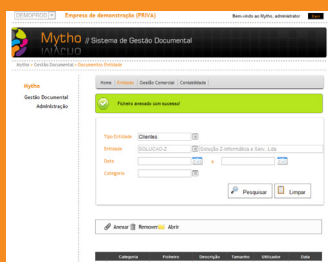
DEMOPROD ▾ Empresa de demonstração (PRIVA) Bem-vindo ao Mytho, administrador Sair

Mytho // Sistema de Gestão Documental

Mytho > Gestão Documental > Documentos Entidade

Mytho
Gestão Documental
Administração

Home | Entidade | Gestão Comercial | Contabilidade

Ficheiro anexado com sucesso!

Tipo Entidade Clientes
Entidade SOLUCAO-2 Solução 2 Informática e Serv., Lda
Data a
Categoria

Pesquisar Limpar

Anexar Remover Abrir

| Categoria | Ficheiro | Descrição | Tamanho | Utilizador | Data |
|---|---|---|---|---|---|